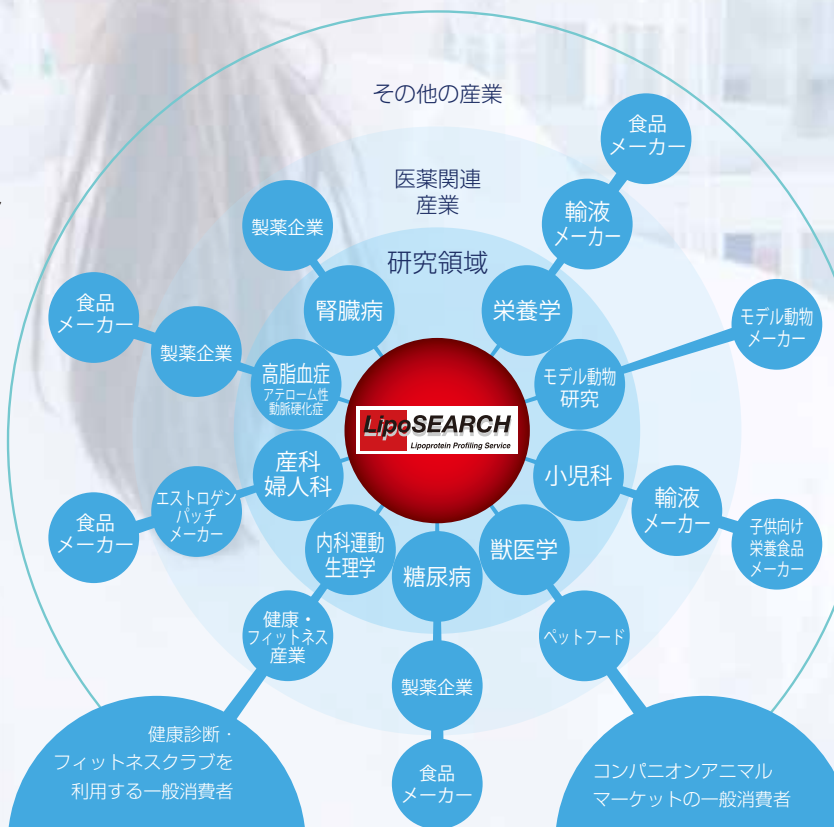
その他の産業

医薬関連
産業

研究領域

LipoSEARCH
Lipoprotein Profiling Service

腎臓病

栄養学

高脂血症
アテローム性
動脈硬化症

モデル動物
研究

産科
婦人科

小児科

内科運動
生理学

糖尿病

獣医学

製薬企業

輸液
メーカー

食品
メーカー

モデル動物
メーカー

食品
メーカー

製薬企業

輸液
メーカー

子供向け
栄養食品
メーカー

食品
メーカー

エストロゲン
パッチ
メーカー

健康・
フィットネス
産業

製薬企業

ペットフード

食品
メーカー

健康診断・
フィットネスクラブを
利用する一般消費者

コンパニオンアニマル
マーケットの一般消費者